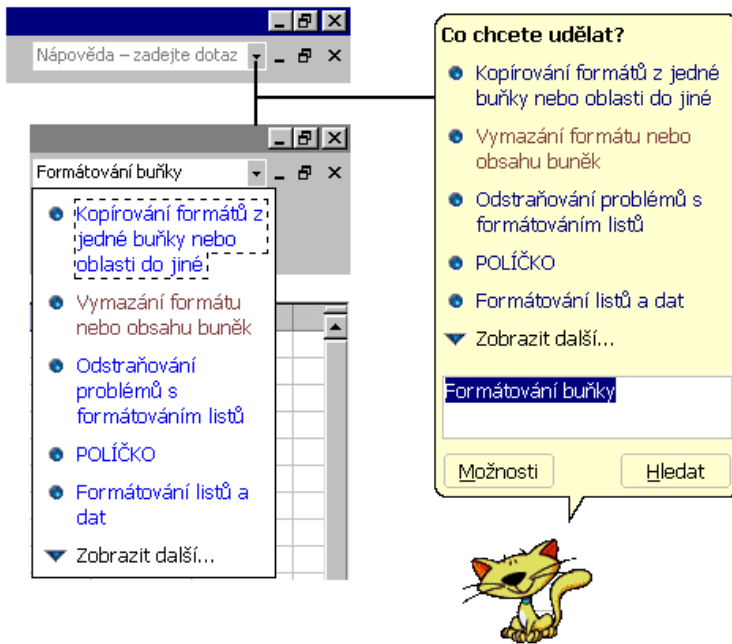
Nápověda – zadejte dotaz

Formátování buňky

Kopírování formátů z jedné buňky nebo oblasti do jiné

Vymazání formátu nebo obsahu buněk

Odstraňování problémů s formátováním listů

POLÍČKO

Formátování listů a dat

Zobrazit další...

Co chcete udělat?

Kopírování formátů z jedné buňky nebo oblasti do jiné

Vymazání formátu nebo obsahu buněk

Odstraňování problémů s formátováním listů

POLÍČKO

Formátování listů a dat

Zobrazit další...

Formátování buňky

Možnosti

Hledat